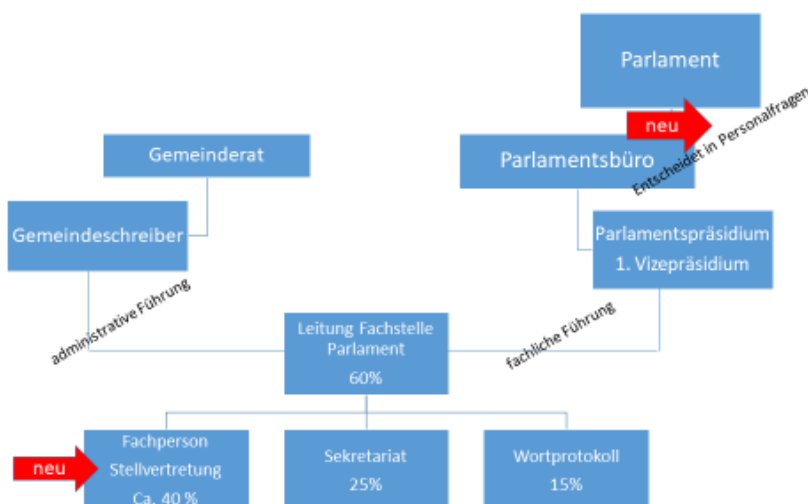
Parlament

neu

Entscheidet in Personalfragen

Gemeinderat

Parlamentsbüro

Gemeindeschreiber

Parlamentspräsidium
1. Vizepräsidium

administrative Führung

fachliche Führung

Leitung Fachstelle Parlament
60%

Fachperson
Stellvertretung
Ca. 40 %

neu

Sekretariat
25%

Wortprotokoll
15%